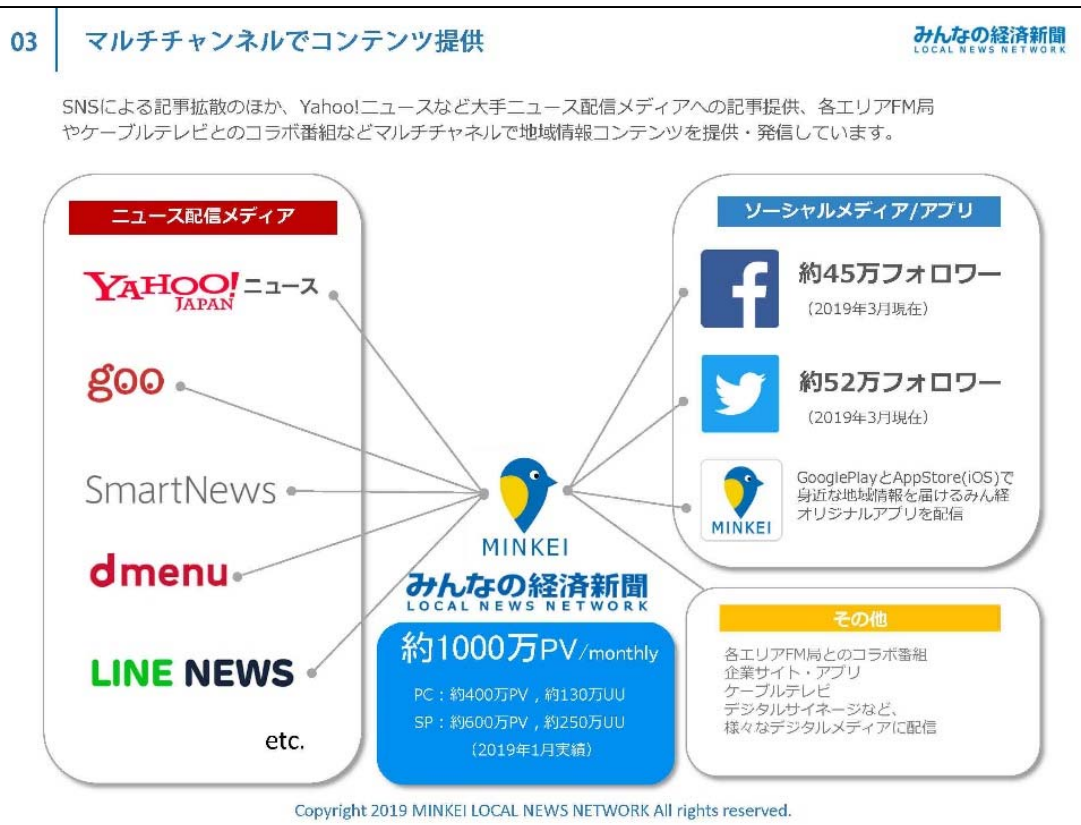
03 マルチチャンネルでコンテンツ提供

みんなの経済新聞
LOCAL NEWS NETWORK

SNSによる記事拡散のほか、Yahoo!ニュースなど大手ニュース配信メディアへの記事提供、各エリアFM局やケーブルテレビとのコラボ番組などマルチチャネルで地域情報コンテンツを提供・発信しています。

ニュース配信メディア

YAHOO! JAPAN ニュース

goo

SmartNews

dmenu

LINE NEWS

etc.

MINKEI
みんなの経済新聞
LOCAL NEWS NETWORK

約1000万PV/monthly
PC：約400万PV，約130万UU
SP：約600万PV，約250万UU
（2019年1月実績）

ソーシャルメディア/アプリ

約45万フォロワー
（2019年3月現在）

約52万フォロワー
（2019年3月現在）

MINKEI
GooglePlayとAppStore(iOS)で身近な地域情報を届けるみん経オリジナルアプリを配信

その他

各エリアFM局とのコラボ番組
企業サイト・アプリ
ケーブルテレビ
デジタルサイネージなど、
様々なデジタルメディアに配信

Copyright 2019 MINKEI LOCAL NEWS NETWORK All rights reserved.